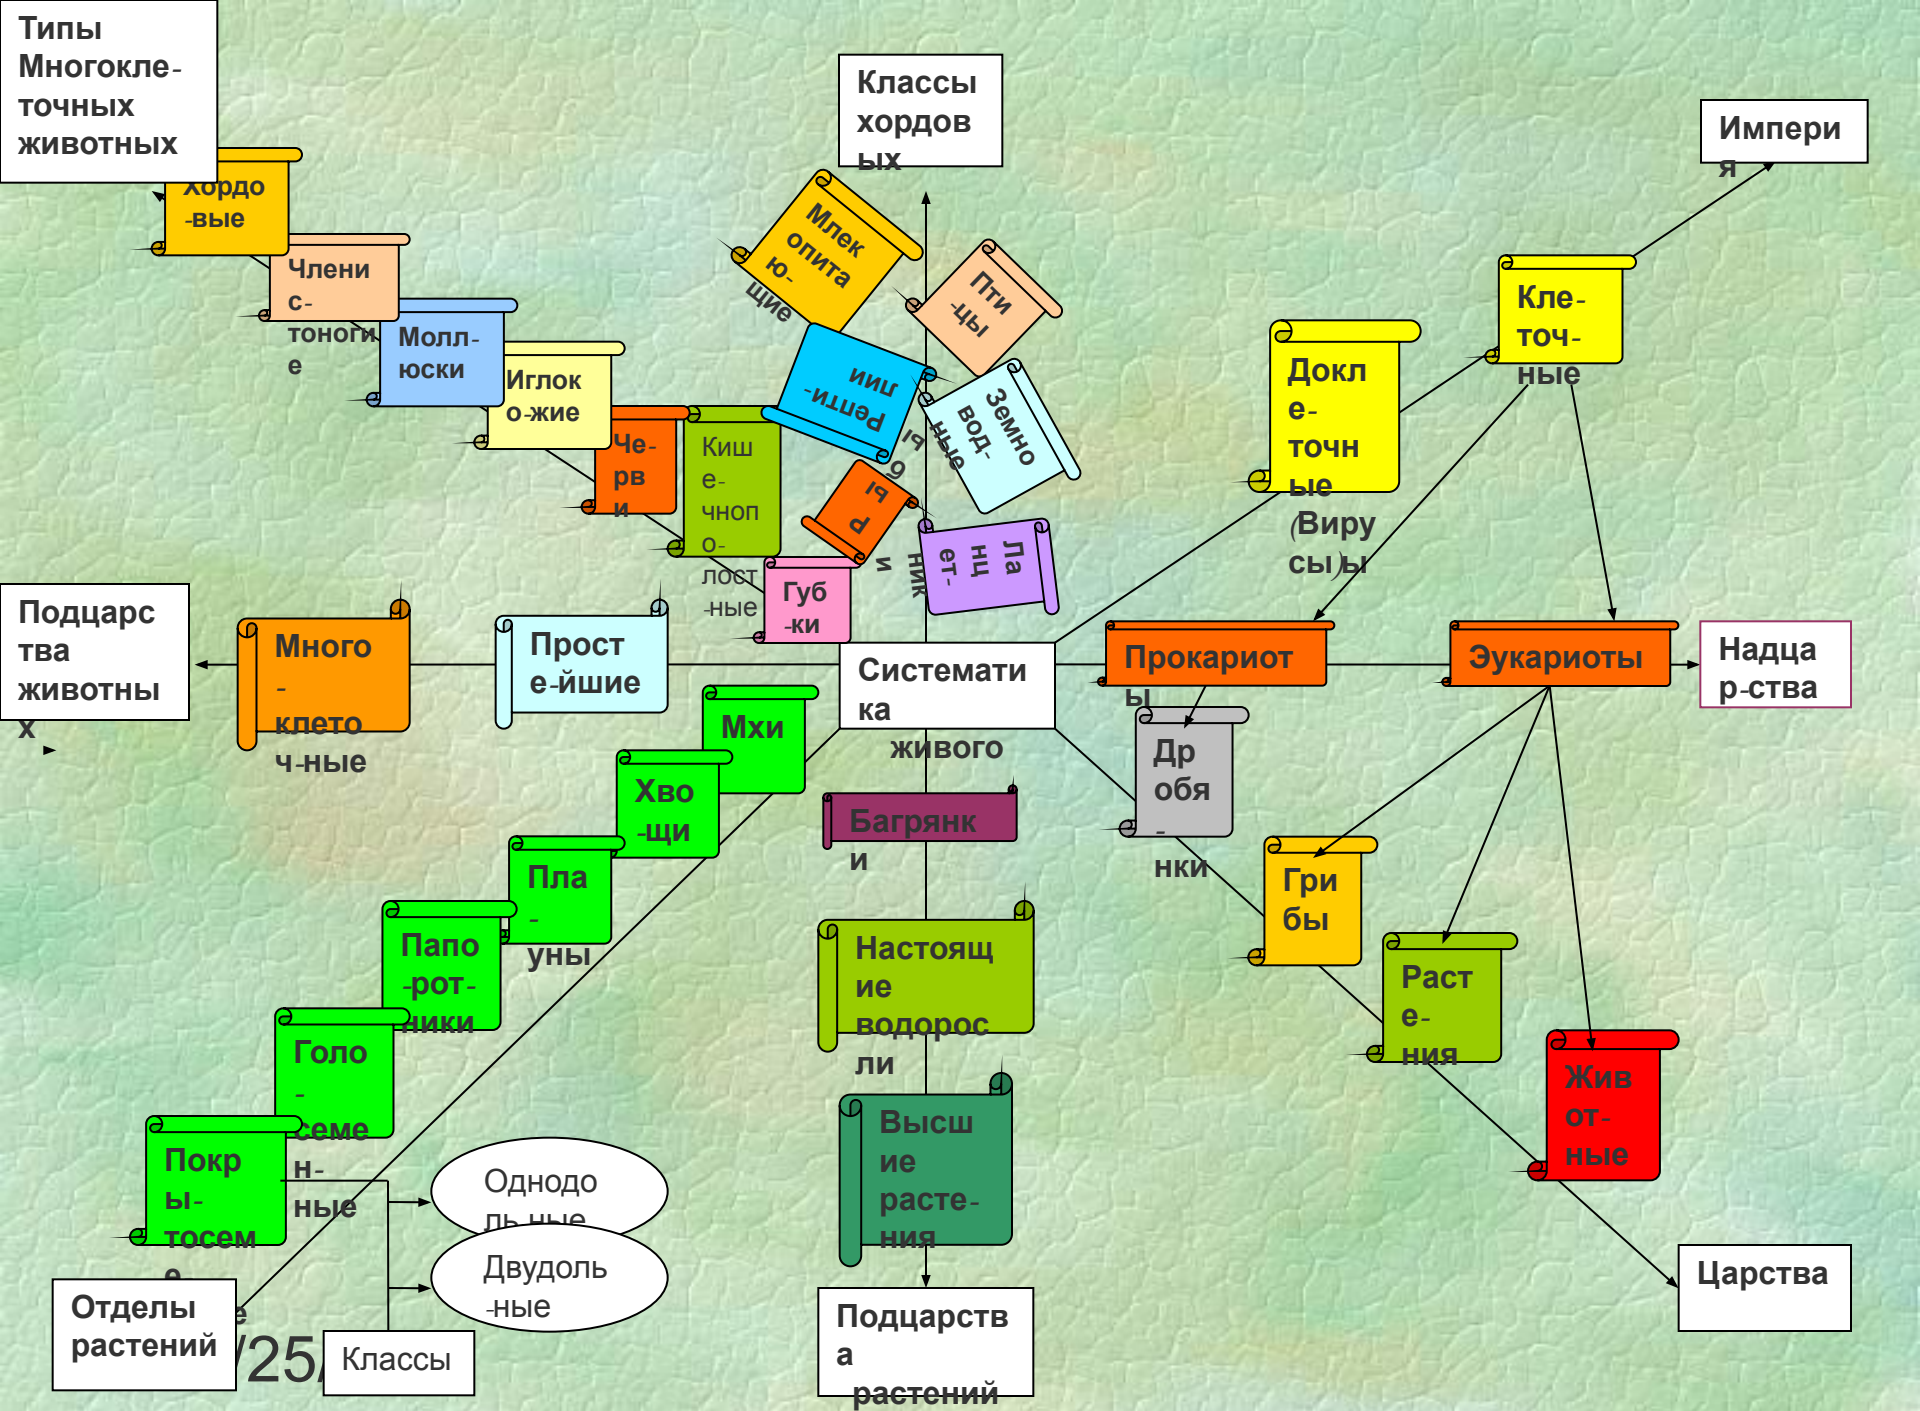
Типы Многоклеточных животных

Хордо-вые

Членистоногие

Моллюски

Иглокожие

Черви

Кишечнополостные

Губки

Классы хордовых

Млекопитающие

Птицы

Рептилии

Земноводные

Рыбы

Ланцетники

Империя

Клеточные

Доклеточные (Вирусы)

Подцарства животных

Многоклеточные

Простейшие

Систематика живого

Прокариоты

Эукариоты

Надцарства

Мхи

Хвощи

Плауны

Папоротники

Голосеменные

Покрытосеменные

Багрянки

Настоящие водоросли

Высшие растения

Дробянки

Грибы

Растения

Животные

Однодольные

Двудольные

Отделы растений

Классы

Подцарства растений

Царства

/25/